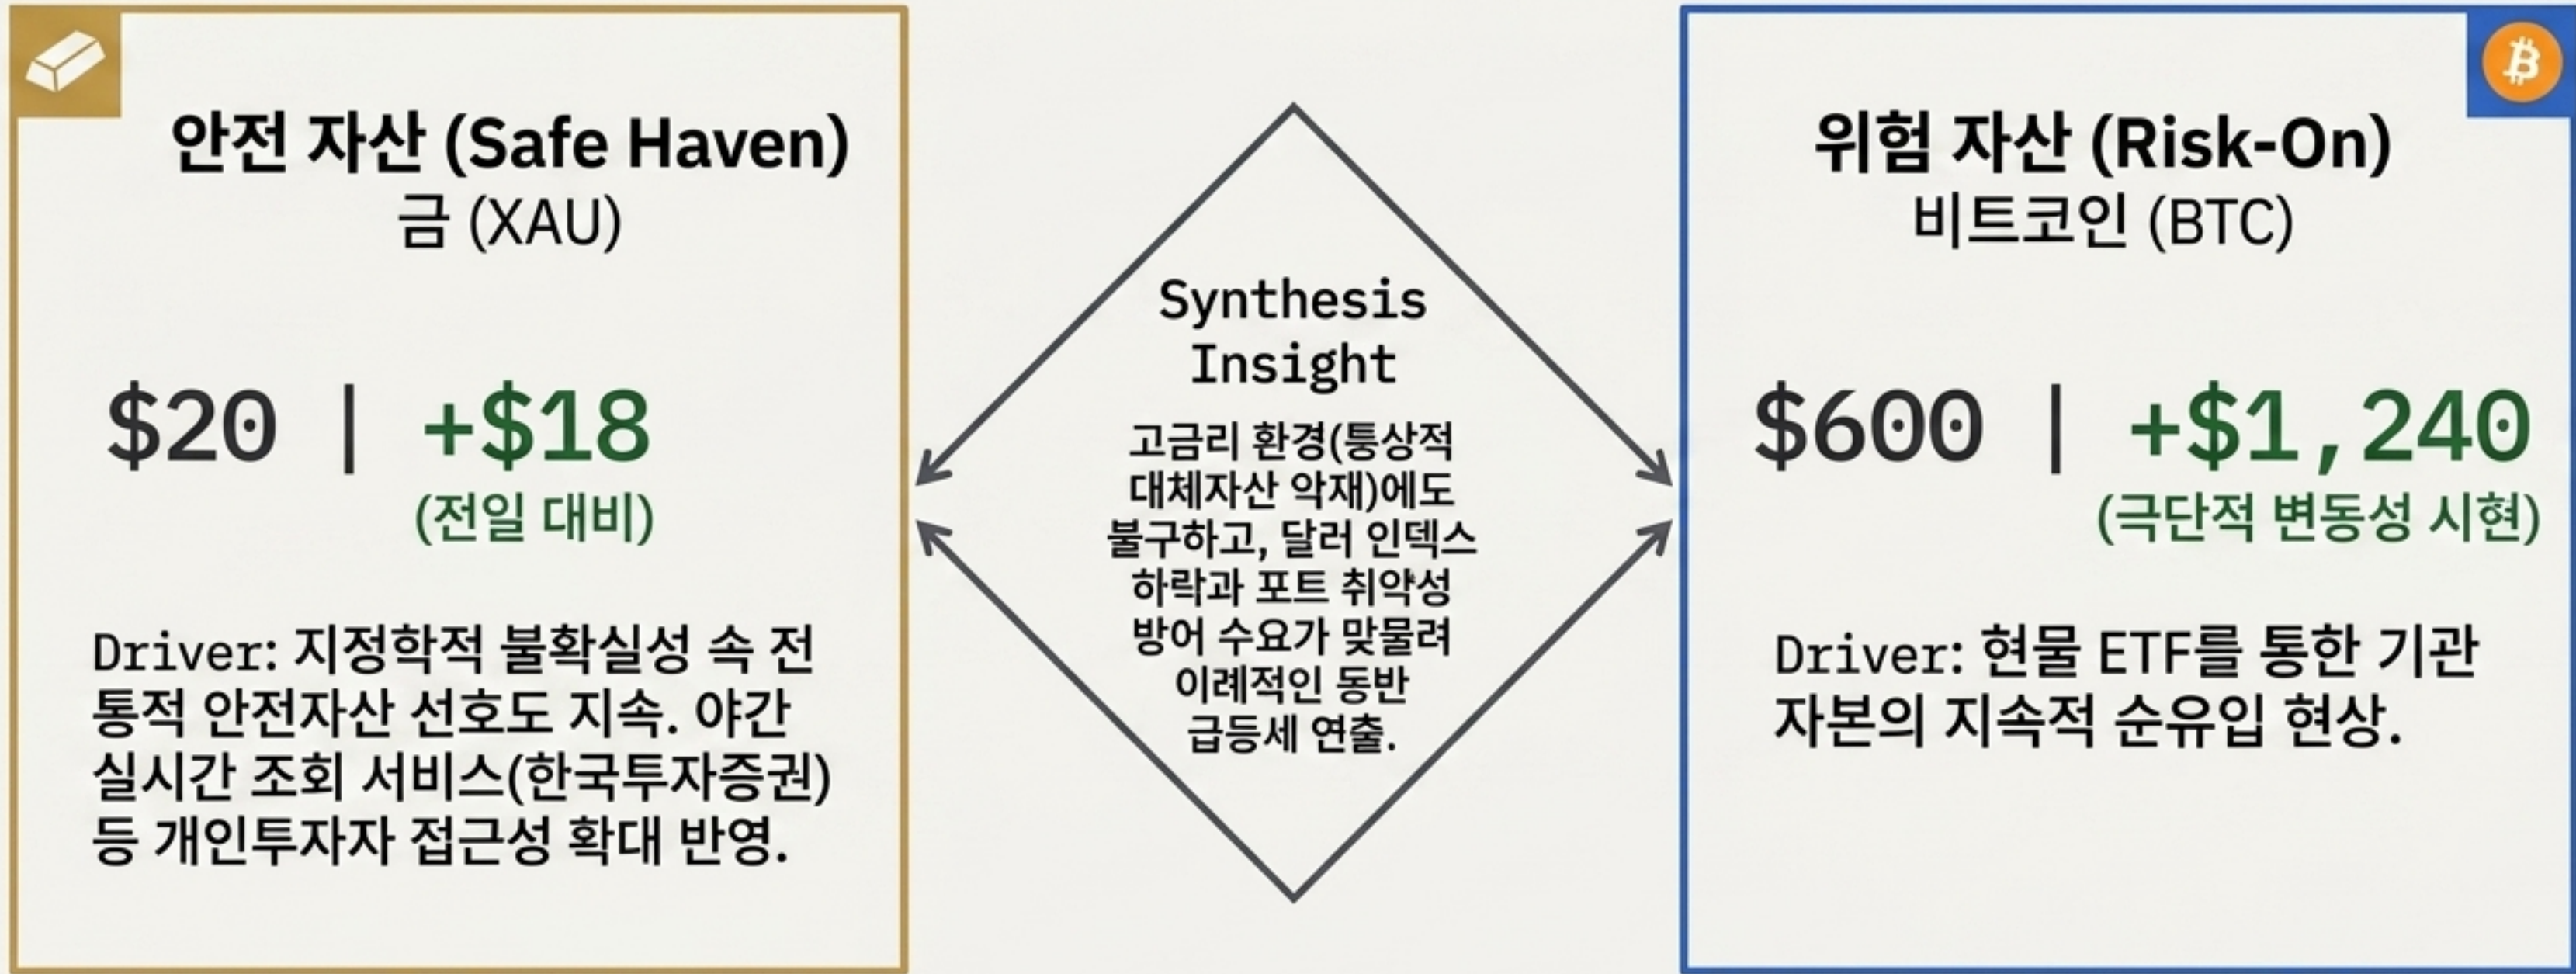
안전 자산 (Safe Haven)
금 (XAU)

$20 | +$18
(전일 대비)

Driver: 지정학적 불확실성 속 전통적 안전자산 선호도 지속. 야간 실시간 조회 서비스(한국투자증권) 등 개인투자자 접근성 확대 반영.

Synthesis Insight

고금리 환경(통상적 대체자산 악재)에도 불구하고, 달러 인덱스 하락과 포트 취약성 방어 수요가 맞물려 이례적인 동반 급등세 연출.

위험 자산 (Risk-On)
비트코인 (BTC)

$600 | +$1,240
(극단적 변동성 시현)

Driver: 현물 ETF를 통한 기관 자본의 지속적 순유입 현상.